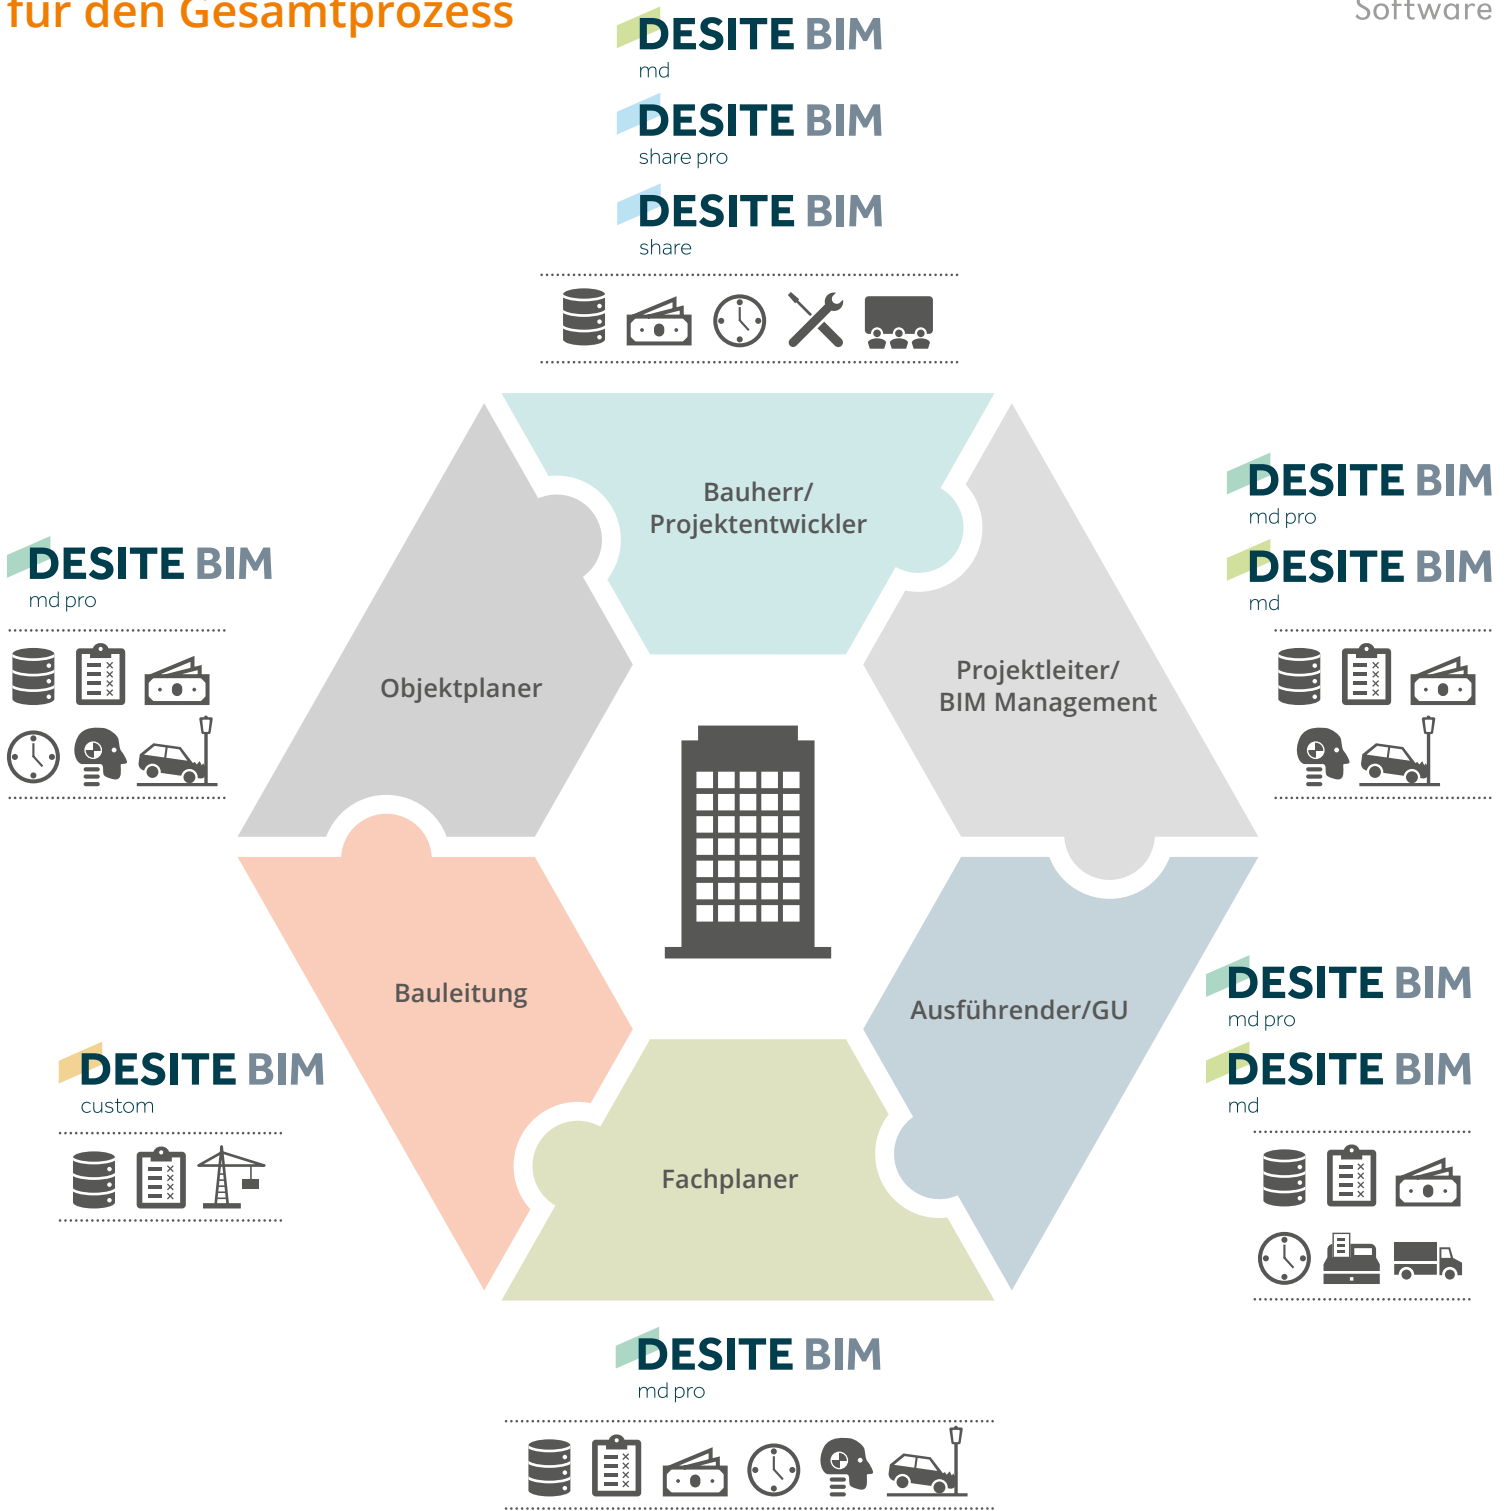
für den Gesamtprozess

Software

DESITE BIM
md

DESITE BIM
share pro

DESITE BIM
share

DESITE BIM
md pro

DESITE BIM
md

DESITE BIM
md pro

Bauherr/
Projektentwickler

Objektplaner

Projektleiter/
BIM Management

Bauleitung

Ausführender/GU

Fachplaner

DESITE BIM
md pro

DESITE BIM
md

DESITE BIM
custom

DESITE BIM
md pro